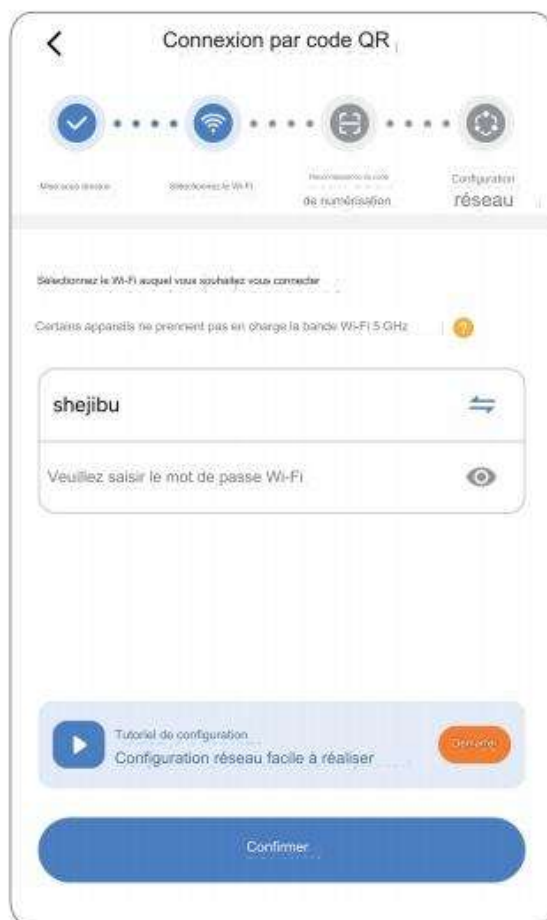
Connexion par code QR

Mise sous tension

Sélectionnez le Wi-Fi

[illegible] de numérisation

Configuration réseau

Sélectionnez le Wi-Fi auquel vous souhaitez vous connecter

Certains appareils ne prennent pas en charge la bande Wi-Fi 5 GHz

shejibu

Veuillez saisir le mot de passe Wi-Fi

Tutoriel de configuration

Configuration réseau facile à réaliser

Démarrer

Confirmer